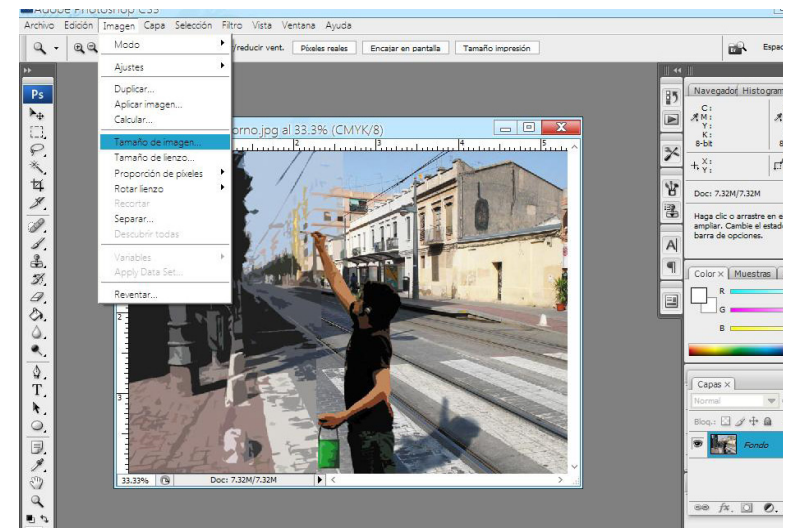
Adobe Photoshop CS3
Archivo Edición Imagen Capa Selección Filtro Vista Ventana Ayuda
/reducir vent. Píxeles reales Encajar en pantalla Tamaño impresión
Espac
Modo
Ajustes
Duplicar...
Aplicar imagen...
Calcular...
Tamaño de imagen...
Tamaño de lienzo...
Proporción de píxeles
Rotar lienzo
Recortar
Separar...
Descubrir todas
Variables
Apply Data Set...
Reventar...
orno.jpg al 33.3% (CMYK/8)
33.33%
Doc: 7.32M/7.32M
Navegador Histogra
C:
M:
Y:
K:
8-bit
X:
Y:
Doc: 7.32M/7.32M
Haga clic o arrastre en e ampliar. Cambie el estad barra de opciones.
Color × Muestras
R
G
B
Capas ×
Normal
Bloq.:
Fondo